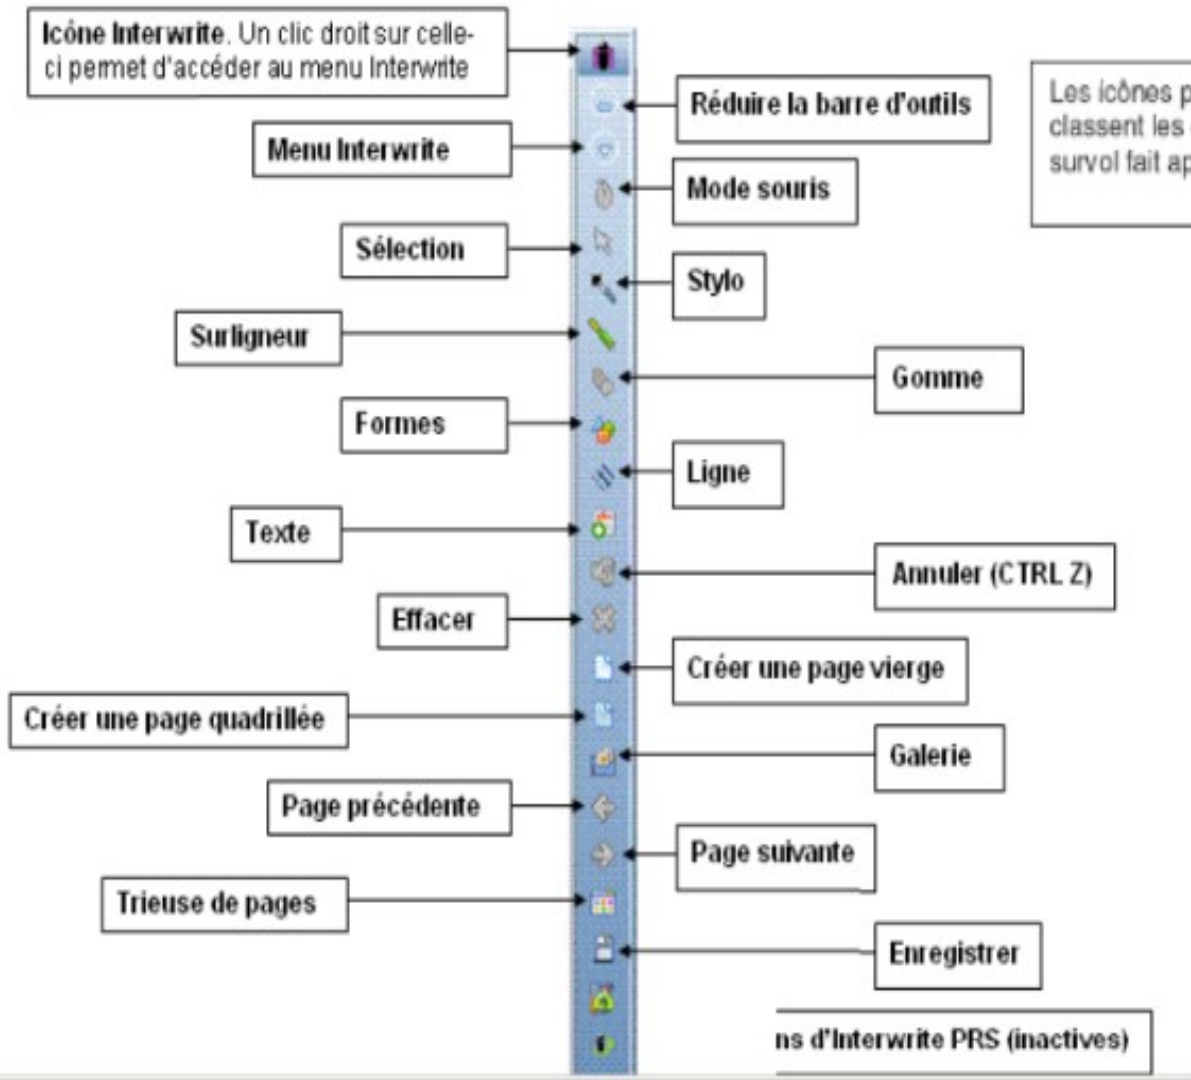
**Icône Interwrite**. Un clic droit sur celle-ci permet d'accéder au menu Interwrite

Réduire la barre d'outils

Les icônes p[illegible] classent les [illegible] survol fait ap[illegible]

Menu Interwrite

Mode souris

Sélection

Stylo

Surligneur

Gomme

Formes

Ligne

Texte

Annuler (CTRL Z)

Effacer

Créer une page vierge

Créer une page quadrillée

Galerie

Page précédente

Page suivante

Trieuse de pages

Enregistrer

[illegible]ns d'Interwrite PRS (inactives)